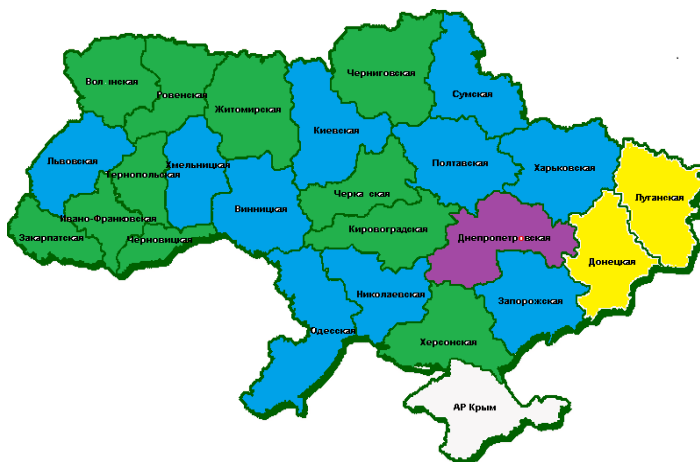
Волынская
Ровенская
Житомирская
Черниговская
Сумская
Киевская
Львовская
Тернопольская
Хмельницкая
Полтавская
Харьковская
Луганская
Ивано-Франковская
Закарпатская
Черновицкая
Винницкая
Черкасская
Кировоградская
Днепропетровская
Донецкая
Николаевская
Запорожская
Одесская
Херсонская
АР Крым